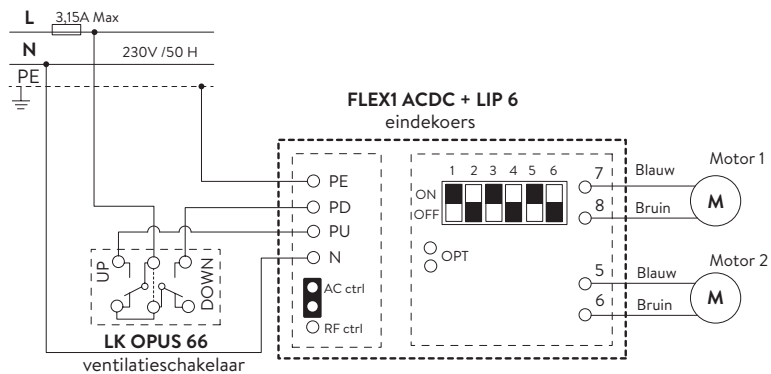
L
3,15A Max
N
230V /50 H
PE

FLEX1 ACDC + LIP 6
eindekoers

PE
PD
PU
N

AC ctrl
RF ctrl

1 2 3 4 5 6
ON
OFF

OPT

7
8
5
6

Blauw
Bruin
Blauw
Bruin

Motor 1
M
Motor 2
M

UP
DOWN

LK OPUS 66
ventilatieschakelaar